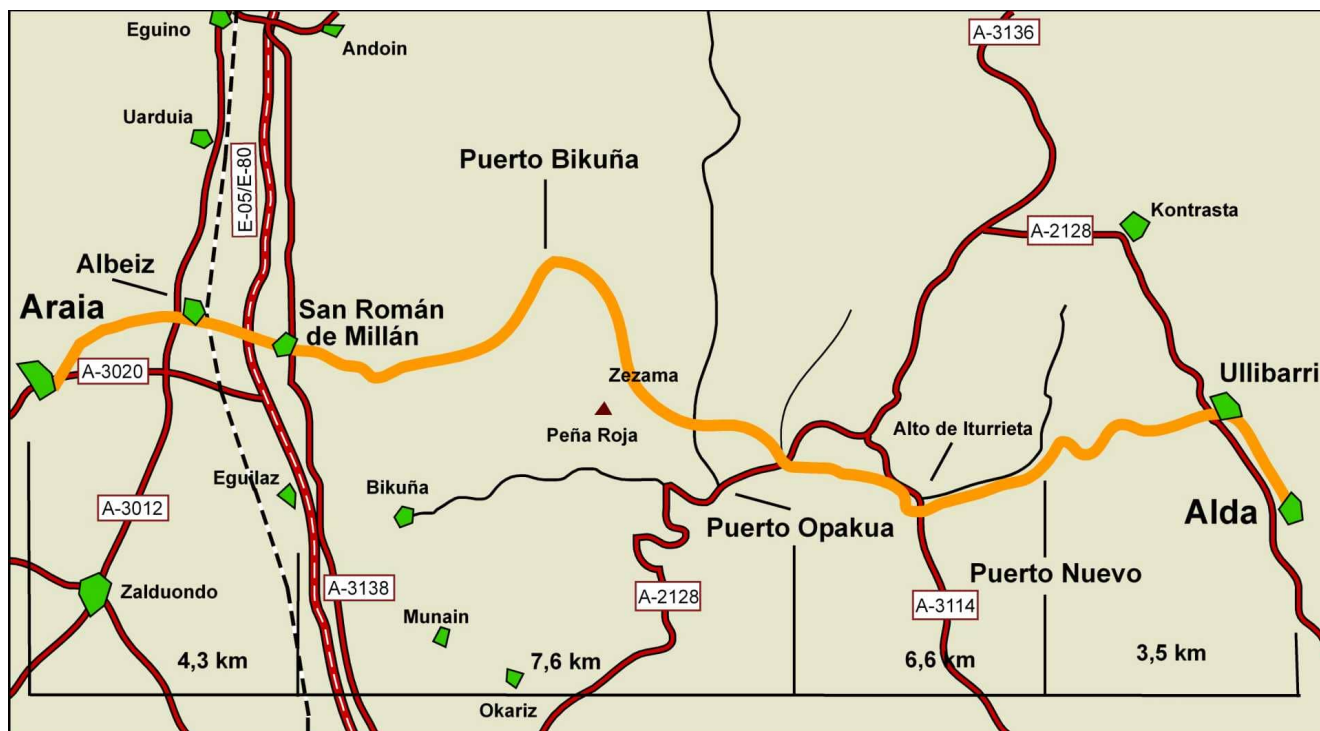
Eguino
Andoin
A-3136
Uarduia
E-05/E-80
Puerto Bikuña
Kontrasta
A-2128
Albeiz
Araia
San Román de Millán
A-3020
Zezama
Ullibarri
Peña Roja
Alto de Iturrieta
Eguilaz
Bikuña
A-3012
Puerto Opakua
Alda
Zalduondo
A-3138
A-2128
Puerto Nuevo
Munain
A-3114
4,3 km
7,6 km
6,6 km
3,5 km
Okariz